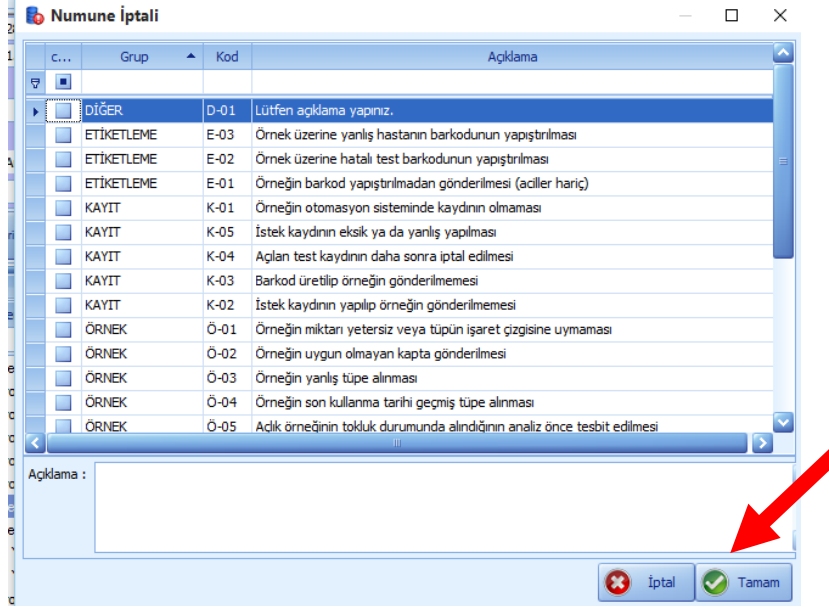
Numune İptali

| C... | Grup | Kod | Açıklama |
|---|---|---|---|
| | DİĞER | D-01 | Lütfen açıklama yapınız. |
| | ETİKETLEME | E-03 | Örnek üzerine yanlış hastanın barkodunun yapıştırılması |
| | ETİKETLEME | E-02 | Örnek üzerine hatalı test barkodunun yapıştırılması |
| | ETİKETLEME | E-01 | Örneğin barkod yapıştırılmadan gönderilmesi (aciller hariç) |
| | KAYIT | K-01 | Örneğin otomasyon sisteminde kaydının olmaması |
| | KAYIT | K-05 | İstek kaydının eksik ya da yanlış yapılması |
| | KAYIT | K-04 | Açılan test kaydının daha sonra iptal edilmesi |
| | KAYIT | K-03 | Barkod üretilip örneğin gönderilmemesi |
| | KAYIT | K-02 | İstek kaydının yapılıp örneğin gönderilmemesi |
| | ÖRNEK | Ö-01 | Örneğin miktarı yetersiz veya tüpün işaret çizgisine uymaması |
| | ÖRNEK | Ö-02 | Örneğin uygun olmayan kapta gönderilmesi |
| | ÖRNEK | Ö-03 | Örneğin yanlış tüpe alınması |
| | ÖRNEK | Ö-04 | Örneğin son kullanma tarihi geçmiş tüpe alınması |
| | ÖRNEK | Ö-05 | Açlık örneğinin tokluk durumunda alındığının analiz önce tesbit edilmesi |

Açıklama :

İptal
Tamam